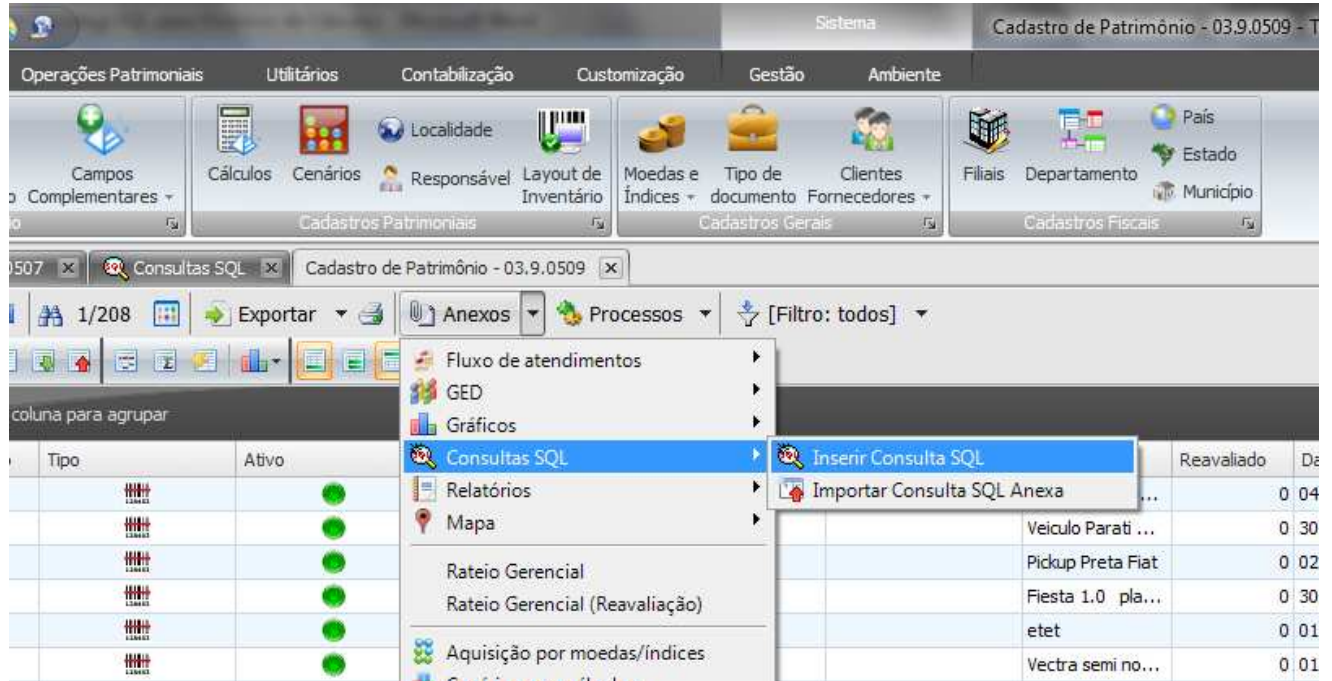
Sistema
Cadastro de Patrimônio - 03.9.0509 - T

Operações Patrimoniais
Utilitários
Contabilização
Customização
Gestão
Ambiente

Campos Complementares
Cálculos
Cenários
Localidade
Responsável
Layout de Inventário
Cadastros Patrimoniais
Moedas e Índices
Tipo de documento
Clientes Fornecedores
Cadastros Gerais
Filiais
Departamento
País
Estado
Município
Cadastros Fiscais

0507
Consultas SQL
Cadastro de Patrimônio - 03.9.0509

1/208
Exportar
Anexos
Processos
[Filtro: todos]

coluna para agrupar

Fluxo de atendimentos
GED
Gráficos
Consultas SQL
Relatórios
Mapa
Rateio Gerencial
Rateio Gerencial (Reavaliação)
Aquisição por moedas/índices

Inserir Consulta SQL
Importar Consulta SQL Anexa

| Tipo | Ativo | | Reavaliado | Da |
|---|---|---|---|---|
| | | ... | 0 | 04 |
| | | Veiculo Parati ... | 0 | 30 |
| | | Pickup Preta Fiat | 0 | 02 |
| | | Fiesta 1.0 pla... | 0 | 30 |
| | | etet | 0 | 01 |
| | | Vectra semi no... | 0 | 01 |